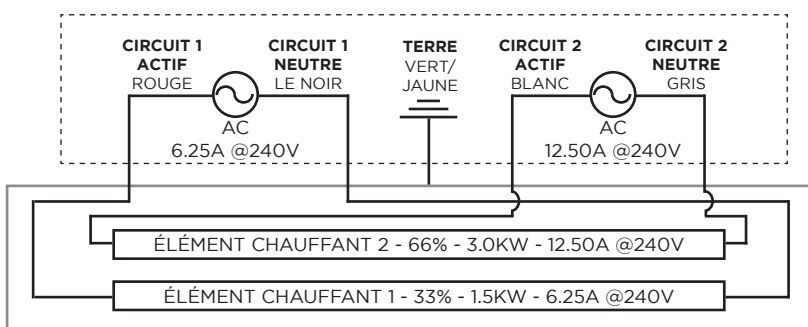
CIRCUIT 1
ACTIF
ROUGE

CIRCUIT 1
NEUTRE
LE NOIR

AC
6.25A @240V

TERRE
VERT/
JAUNE

CIRCUIT 2
ACTIF
BLANC

CIRCUIT 2
NEUTRE
GRIS

AC
12.50A @240V

ÉLÉMENT CHAUFFANT 2 - 66% - 3.0KW - 12.50A @240V

ÉLÉMENT CHAUFFANT 1 - 33% - 1.5KW - 6.25A @240V